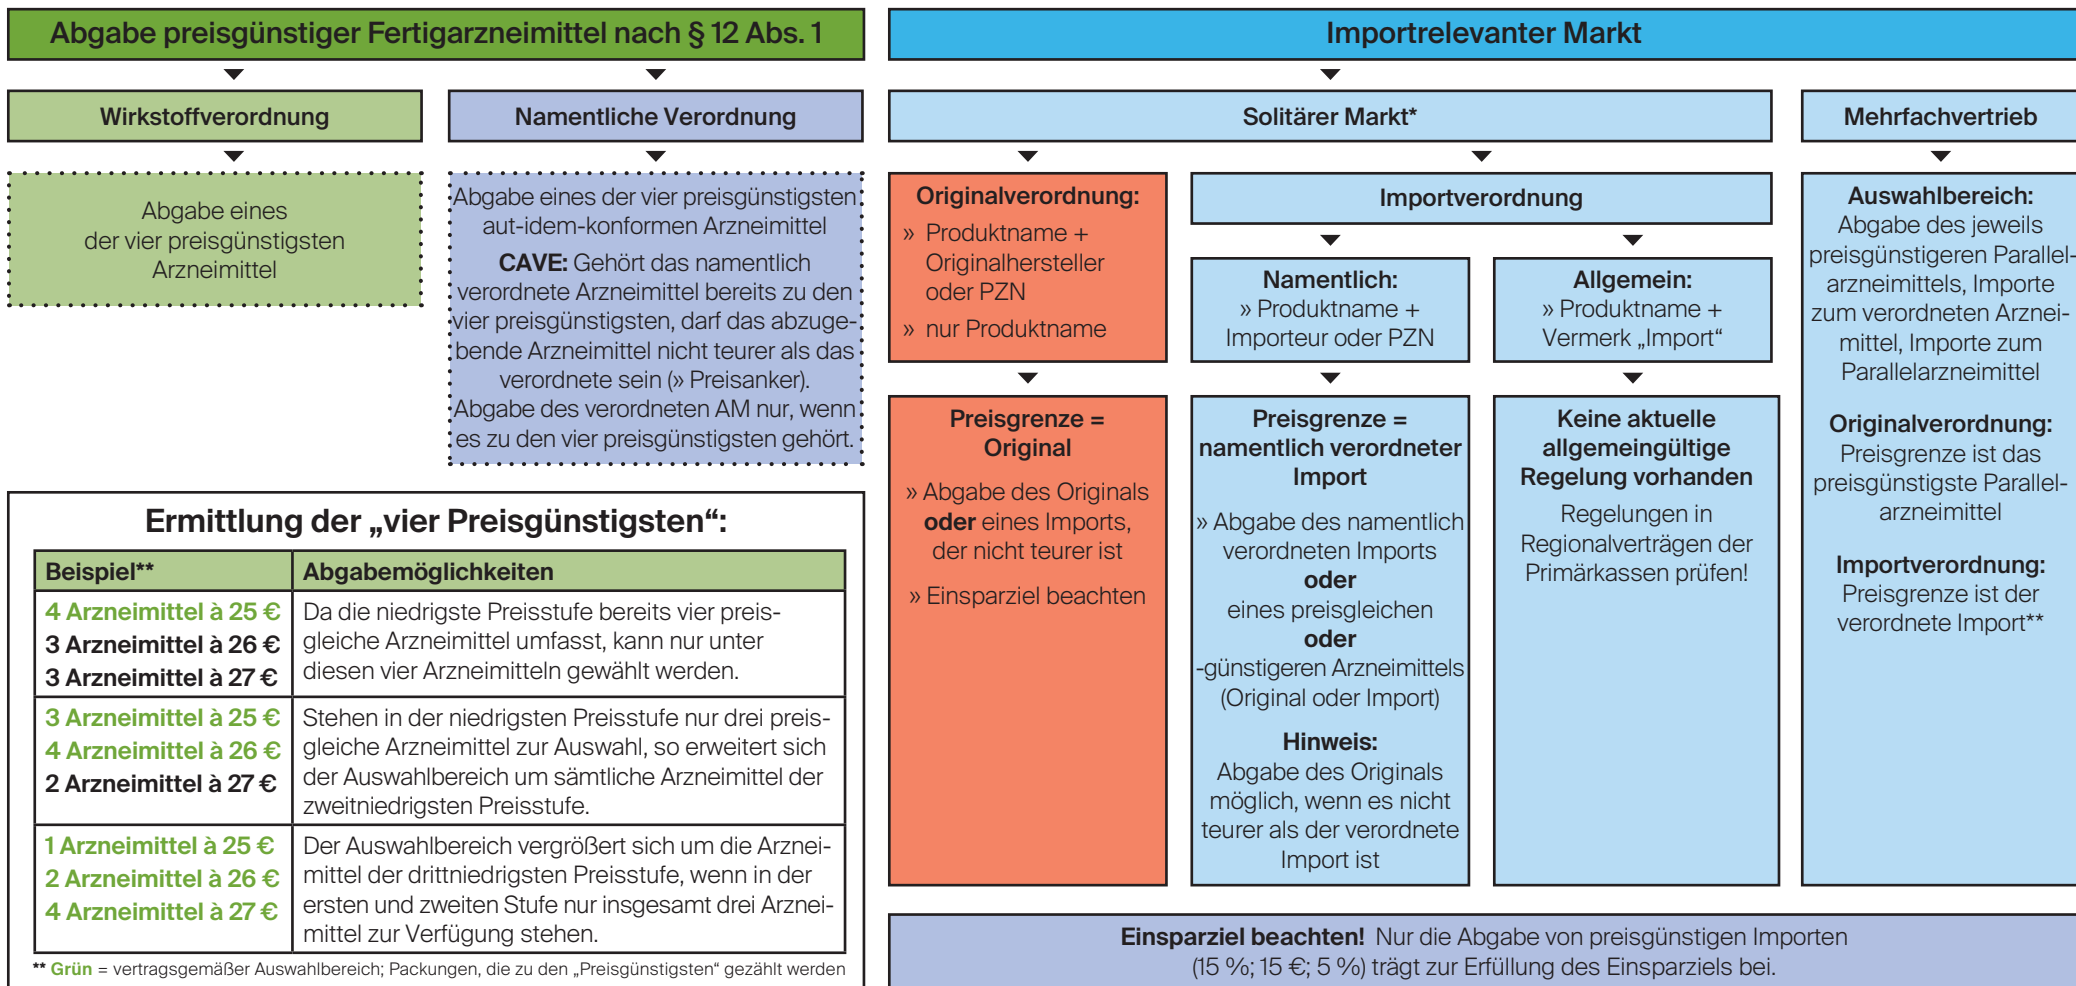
Abgabe preisgünstiger Fertigarzneimittel nach § 12 Abs. 1

Wirkstoffverordnung

Abgabe eines der vier preisgünstigsten Arzneimittel

Namentliche Verordnung

Abgabe eines der vier preisgünstigsten aut-idem-konformen Arzneimittel

**CAVE:** Gehört das namentlich verordnete Arzneimittel bereits zu den vier preisgünstigsten, darf das abzugebende Arzneimittel nicht teurer als das verordnete sein (» Preisanker). Abgabe des verordneten AM nur, wenn es zu den vier preisgünstigsten gehört.

Ermittlung der „vier Preisgünstigsten“:

| Beispiel** | Abgabemöglichkeiten |
|---|---|
| 4 Arzneimittel à 25 € 3 Arzneimittel à 26 € 3 Arzneimittel à 27 € | Da die niedrigste Preisstufe bereits vier preisgleiche Arzneimittel umfasst, kann nur unter diesen vier Arzneimitteln gewählt werden. |
| 3 Arzneimittel à 25 € 4 Arzneimittel à 26 € 2 Arzneimittel à 27 € | Stehen in der niedrigsten Preisstufe nur drei preisgleiche Arzneimittel zur Auswahl, so erweitert sich der Auswahlbereich um sämtliche Arzneimittel der zweitniedrigsten Preisstufe. |
| 1 Arzneimittel à 25 € 2 Arzneimittel à 26 € 4 Arzneimittel à 27 € | Der Auswahlbereich vergrößert sich um die Arzneimittel der drittniedrigsten Preisstufe, wenn in der ersten und zweiten Stufe nur insgesamt drei Arzneimittel zur Verfügung stehen. |

** Grün = vertragsgemäßer Auswahlbereich; Packungen, die zu den „Preisgünstigsten“ gezählt werden

Importrelevanter Markt

Solitärer Markt*

Originalverordnung:
» Produktname + Originalhersteller oder PZN
» nur Produktname

Preisgrenze = Original

» Abgabe des Originals **oder** eines Imports, der nicht teurer ist

» Einsparziel beachten

Importverordnung

Namentlich:
» Produktname + Importeur oder PZN

Preisgrenze = namentlich verordneter Import

» Abgabe des namentlich verordneten Imports **oder** eines preisgleichen **oder** -günstigeren Arzneimittels (Original oder Import)

**Hinweis:**
Abgabe des Originals möglich, wenn es nicht teurer als der verordnete Import ist

Allgemein:
» Produktname + Vermerk „Import“

Keine aktuelle allgemeingültige Regelung vorhanden

Regelungen in Regionalverträgen der Primärkassen prüfen!

Mehrfachvertrieb

**Auswahlbereich:**
Abgabe des jeweils preisgünstigeren Parallelarzneimittels, Importe zum verordneten Arzneimittel, Importe zum Parallelarzneimittel

**Originalverordnung:**
Preisgrenze ist das preisgünstigste Parallelarzneimittel

**Importverordnung:**
Preisgrenze ist der verordnete Import**

**Einsparziel beachten!** Nur die Abgabe von preisgünstigen Importen (15 %; 15 €; 5 %) trägt zur Erfüllung des Einsparziels bei.